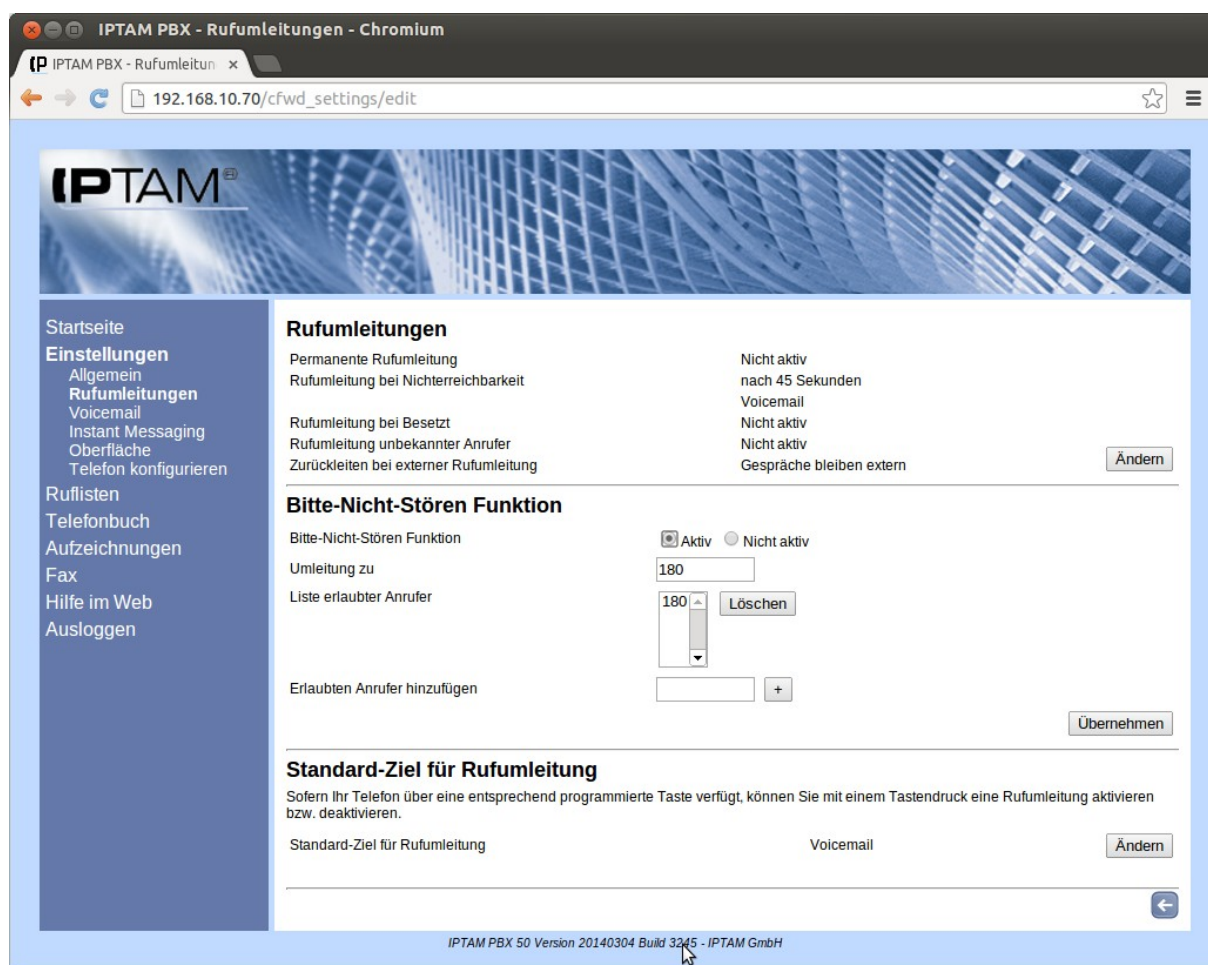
IPTAM PBX - Rufumleitungen - Chromium

IPTAM PBX - Rufumleitun ×

192.168.10.70/cfwd_settings/edit

IPTAM

Startseite
Einstellungen
Allgemein
Rufumleitungen
Voicemail
Instant Messaging
Oberfläche
Telefon konfigurieren
Ruflisten
Telefonbuch
Aufzeichnungen
Fax
Hilfe im Web
Ausloggen

Rufumleitungen

| | |
|---|---|
| Permanente Rufumleitung | Nicht aktiv |
| Rufumleitung bei Nichterreichbarkeit | nach 45 Sekunden Voicemail |
| Rufumleitung bei Besetzt | Nicht aktiv |
| Rufumleitung unbekannter Anrufer | Nicht aktiv |
| Zurückleiten bei externer Rufumleitung | Gespräche bleiben extern |

Ändern

Bitte-Nicht-Stören Funktion

Bitte-Nicht-Stören Funktion Aktiv Nicht aktiv
Umleitung zu 180
Liste erlaubter Anrufer 180 Löschen
Erlaubten Anrufer hinzufügen +

Übernehmen

Standard-Ziel für Rufumleitung

Sofern Ihr Telefon über eine entsprechend programmierte Taste verfügt, können Sie mit einem Tastendruck eine Rufumleitung aktivieren bzw. deaktivieren.

Standard-Ziel für Rufumleitung Voicemail Ändern

IPTAM PBX 50 Version 20140304 Build 3245 - IPTAM GmbH